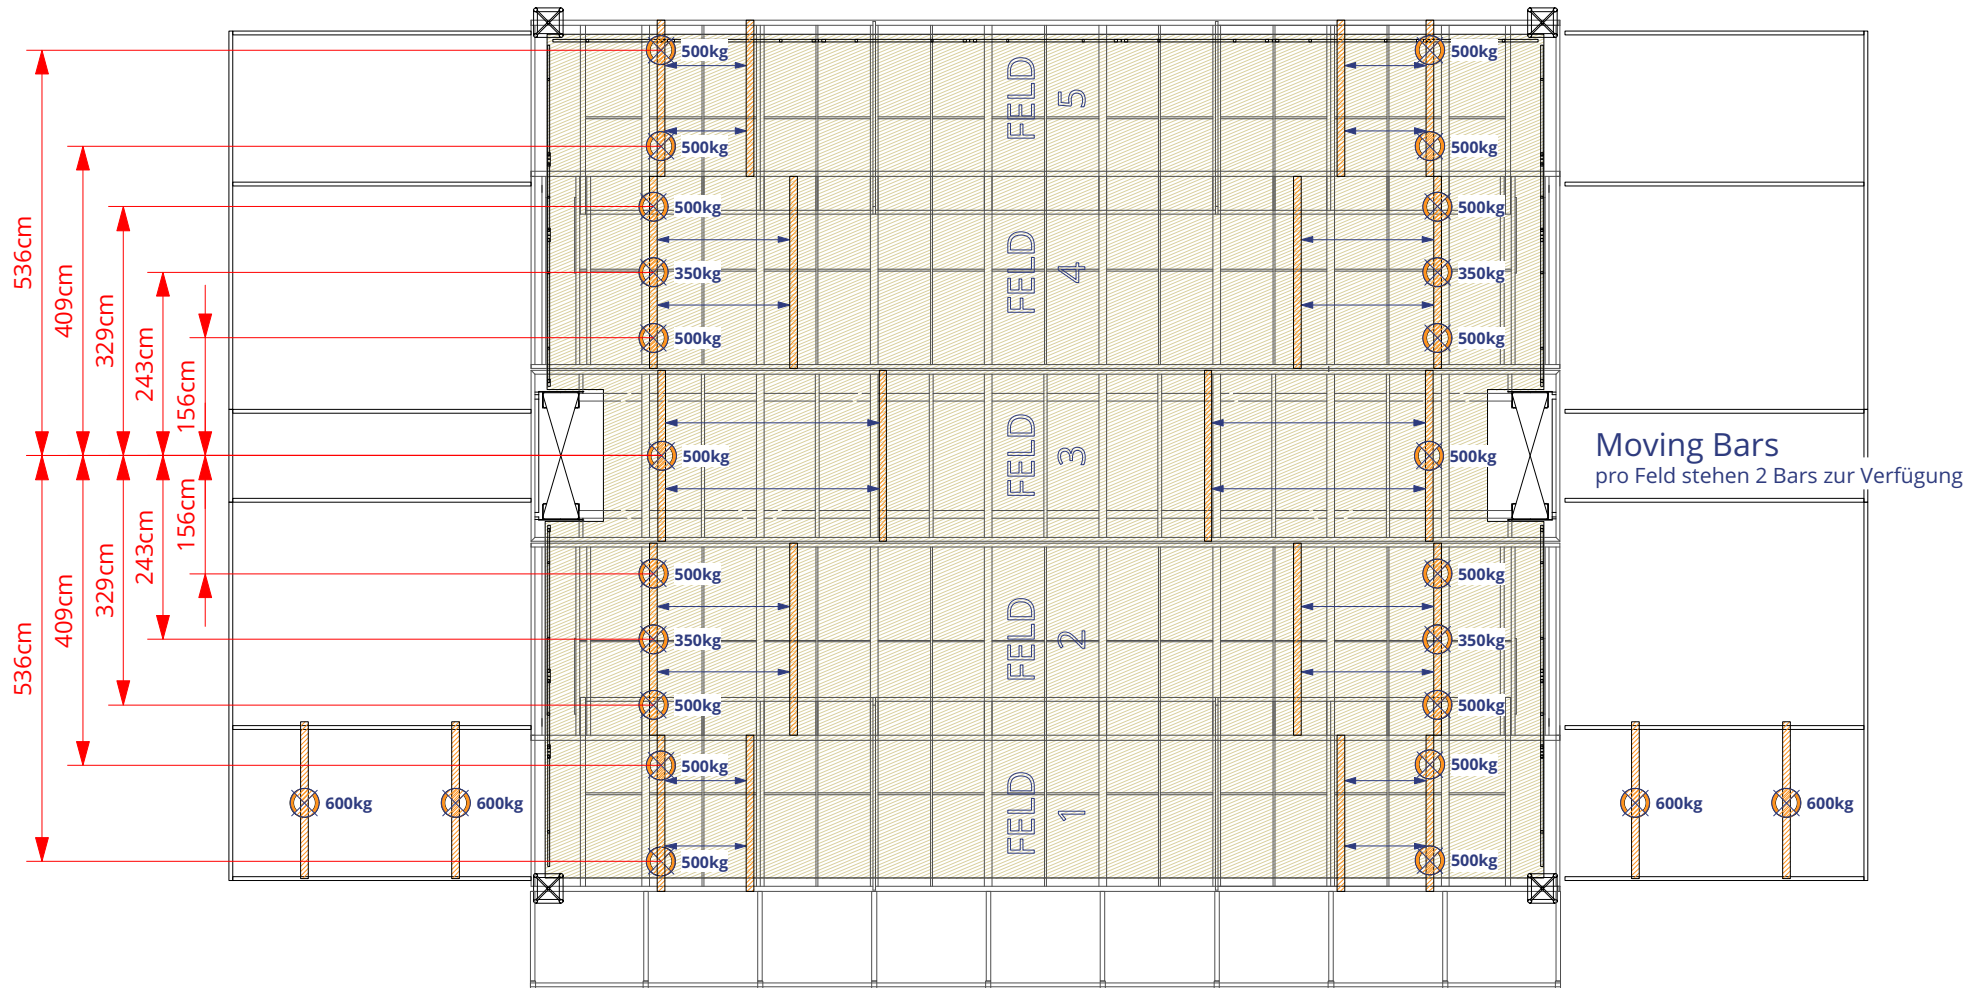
536cm
409cm
329cm
243cm
156cm

536cm
409cm
329cm
243cm
156cm

500kg
500kg
500kg
500kg
FELD 5

500kg
500kg
350kg
350kg
500kg
500kg
FELD 4

500kg
500kg
FELD 3

Moving Bars
pro Feld stehen 2 Bars zur Verfügung

500kg
500kg
350kg
350kg
500kg
500kg
FELD 2

500kg
500kg
600kg
600kg
600kg
600kg
500kg
500kg
FELD 1